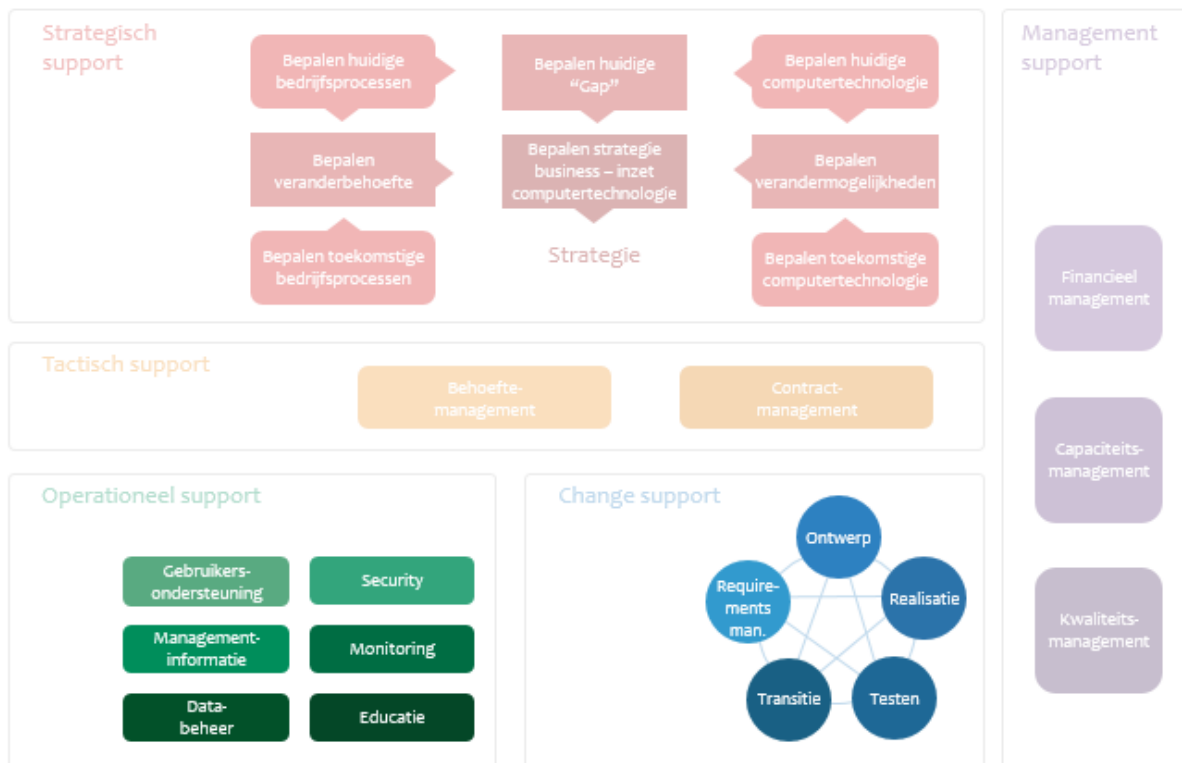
Strategisch support

Bepalen huidige bedrijfsprocessen

Bepalen huidige "Gap"

Bepalen huidige computertechnologie

Bepalen veranderbehoefte

Bepalen strategie business – inzet computertechnologie

Bepalen verandermogelijkheden

Bepalen toekomstige bedrijfsprocessen

Strategie

Bepalen toekomstige computertechnologie

Management support

Financieel management

Tactisch support

Behoefte-management

Contract-management

Capaciteits-management

Operationeel support

Gebruikers-ondersteuning

Security

Management-informatie

Monitoring

Data-beheer

Educatie

Change support

Ontwerp

Requirements man.

Realisatie

Transitie

Testen

Kwaliteits-management